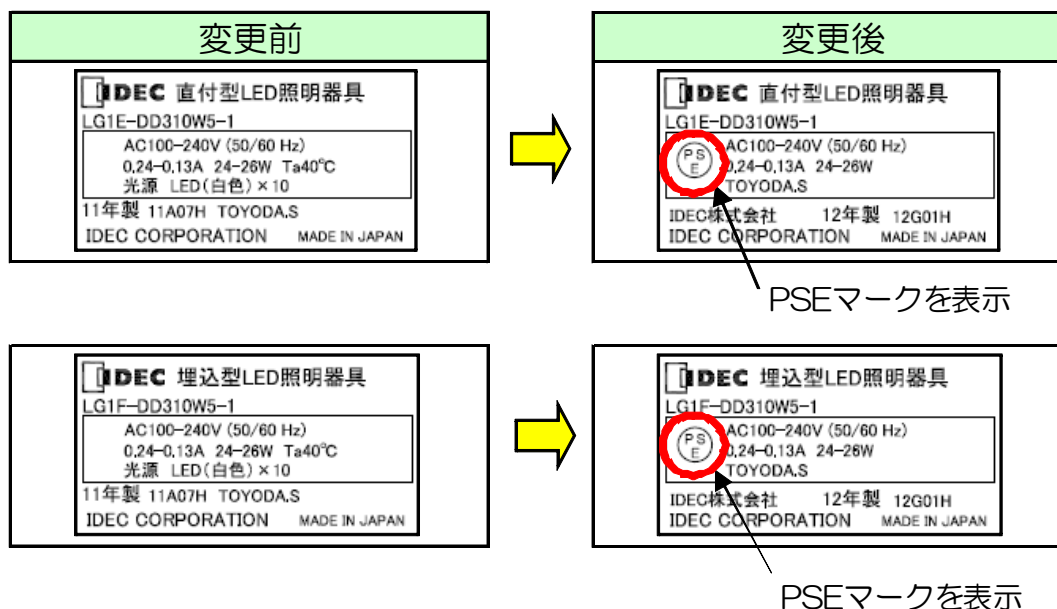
変更前

IDEC 直付型LED照明器具
LG1E-DD310W5-1
AC100-240V (50/60 Hz)
0.24-0.13A 24-26W Ta40°C
光源 LED(白色)×10
11年製 11A07H TOYODA.S
IDEC CORPORATION MADE IN JAPAN

変更後

IDEC 直付型LED照明器具
LG1E-DD310W5-1
PSE
AC100-240V (50/60 Hz)
0.24-0.13A 24-26W
TOYODA.S
IDEC株式会社 12年製 12G01H
IDEC CORPORATION MADE IN JAPAN

PSEマークを表示

IDEC 埋込型LED照明器具
LG1F-DD310W5-1
AC100-240V (50/60 Hz)
0.24-0.13A 24-26W Ta40°C
光源 LED(白色)×10
11年製 11A07H TOYODA.S
IDEC CORPORATION MADE IN JAPAN

IDEC 埋込型LED照明器具
LG1F-DD310W5-1
PSE
AC100-240V (50/60 Hz)
0.24-0.13A 24-26W
TOYODA.S
IDEC株式会社 12年製 12G01H
IDEC CORPORATION MADE IN JAPAN

PSEマークを表示